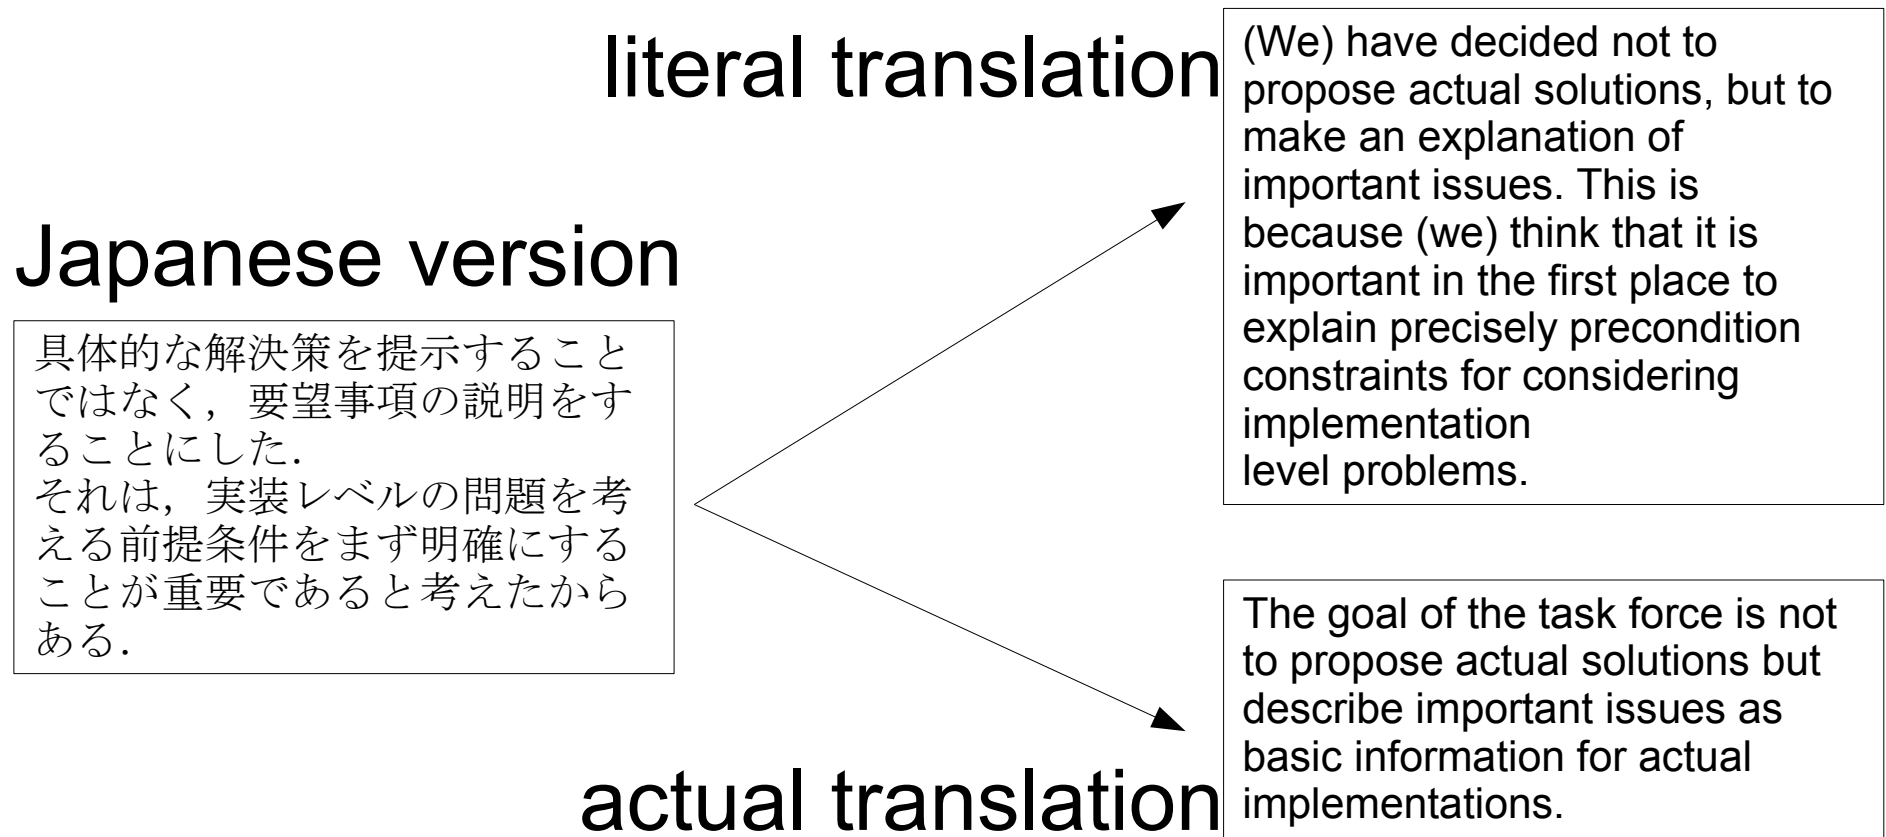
literal translation

(We) have decided not to propose actual solutions, but to make an explanation of important issues. This is because (we) think that it is important in the first place to explain precisely precondition constraints for considering implementation
level problems.

Japanese version

具体的な解決策を提示することではなく，要望事項の説明をすることにした．
それは，実装レベルの問題を考える前提条件をまず明確にすることが重要であると考えたからある．

The goal of the task force is not to propose actual solutions but describe important issues as basic information for actual implementations.

actual translation